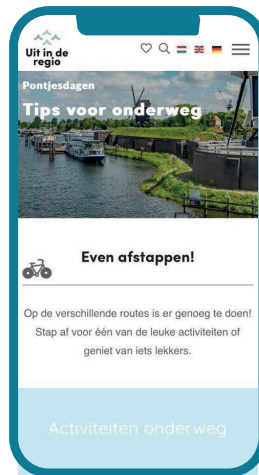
Uit in de regio

Pontjesdagen

Tips voor onderweg

Even afstappen!

Op de verschillende routes is er genoeg te doen! Stap af voor één van de leuke activiteiten of geniet van iets lekkers.

Activiteiten onderweg